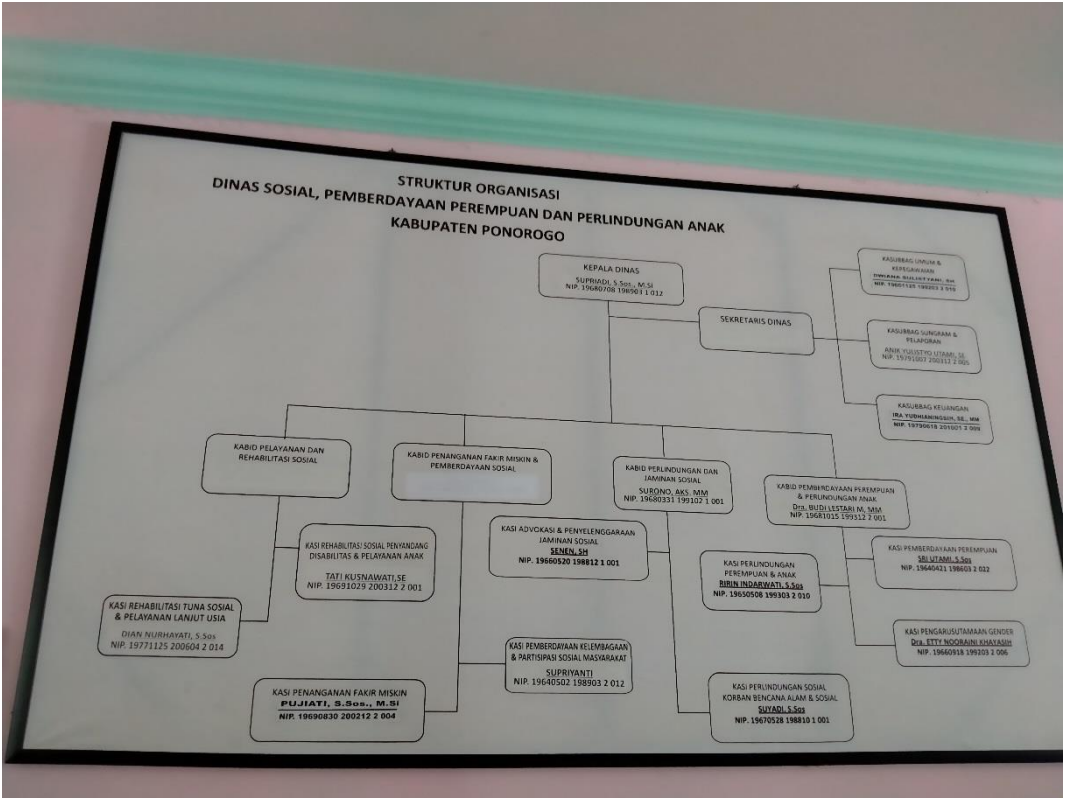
STRUKTUR ORGANISASI
DINAS SOSIAL, PEMBERDAYAAN PEREMPUAN DAN PERLINDUNGAN ANAK
KABUPATEN PONOROGO

KEPALA DINAS
SUPRIADI, S.Sos., M.Si
NIP. 19680708 198903 1 012

SEKRETARIS DINAS

KASUBBAG UMUM & KEPEGAWAIAN
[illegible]
NIP. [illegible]

KASUBBAG SUNGRAM & PELAPORAN
ANIK YULISTYO UTAMI, SE
NIP. 19791007 200312 2 005

KASUBBAG KEUANGAN
IRA YUDHIANINGSIH, SE., MM
NIP. 19790618 201001 2 009

KABID PELAYANAN DAN REHABILITASI SOSIAL

KABID PENANGANAN FAKIR MISKIN & PEMBERDAYAAN SOSIAL

KABID PERLINDUNGAN DAN JAMINAN SOSIAL
SURONO, AKS, MM
NIP. 19680331 199102 1 001

KABID PEMBERDAYAAN PEREMPUAN & PERLINDUNGAN ANAK
Dra. BUDI LESTARI M, MM
NIP. 19681015 199312 2 001

KASI REHABILITASI SOSIAL PENYANDANG DISABILITAS & PELAYANAN ANAK
TATI KUSNAWATI,SE
NIP. 19691029 200312 2 001

KASI REHABILITASI TUNA SOSIAL & PELAYANAN LANJUT USIA
DIAN NURHAYATI, S.Sos
NIP. 19771125 200604 2 014

KASI ADVOKASI & PENYELENGGARAAN JAMINAN SOSIAL
SENEN, SH
NIP. 19660520 198812 1 001

KASI PEMBERDAYAAN KELEMBAGAAN & PARTISIPASI SOSIAL MASYARAKAT
SUPRIYANTI
NIP. 19640502 198903 2 012

KASI PENANGANAN FAKIR MISKIN
PUJIATI, S.Sos., M.Si
NIP. 19690830 200212 2 004

KASI PERLINDUNGAN PEREMPUAN & ANAK
RIRIN INDARWATI, S.Sos
NIP. 19650508 199303 2 010

KASI PERLINDUNGAN SOSIAL KORBAN BENCANA ALAM & SOSIAL
SUYADI, S.Sos
NIP. 19670528 198810 1 001

KASI PEMBERDAYAAN PEREMPUAN
SRI UTAMI, S.Sos
NIP. 19640421 198603 2 022

KASI PENGARUSUTAMAAN GENDER
Dra. ETTY NOORAINI KHAYASIH
NIP. 19660918 199203 2 006